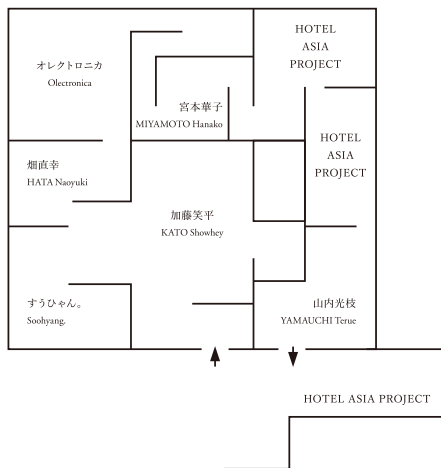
HOTEL
ASIA
PROJECT

オレクトロニカ
Olectronica

宮本華子
MIYAMOTO Hanako

HOTEL
ASIA
PROJECT

畑直幸
HATA Naoyuki

加藤笑平
KATO Showhey

すうひゃん。
Soohyang.

山内光枝
YAMAUCHI Terue

HOTEL ASIA PROJECT